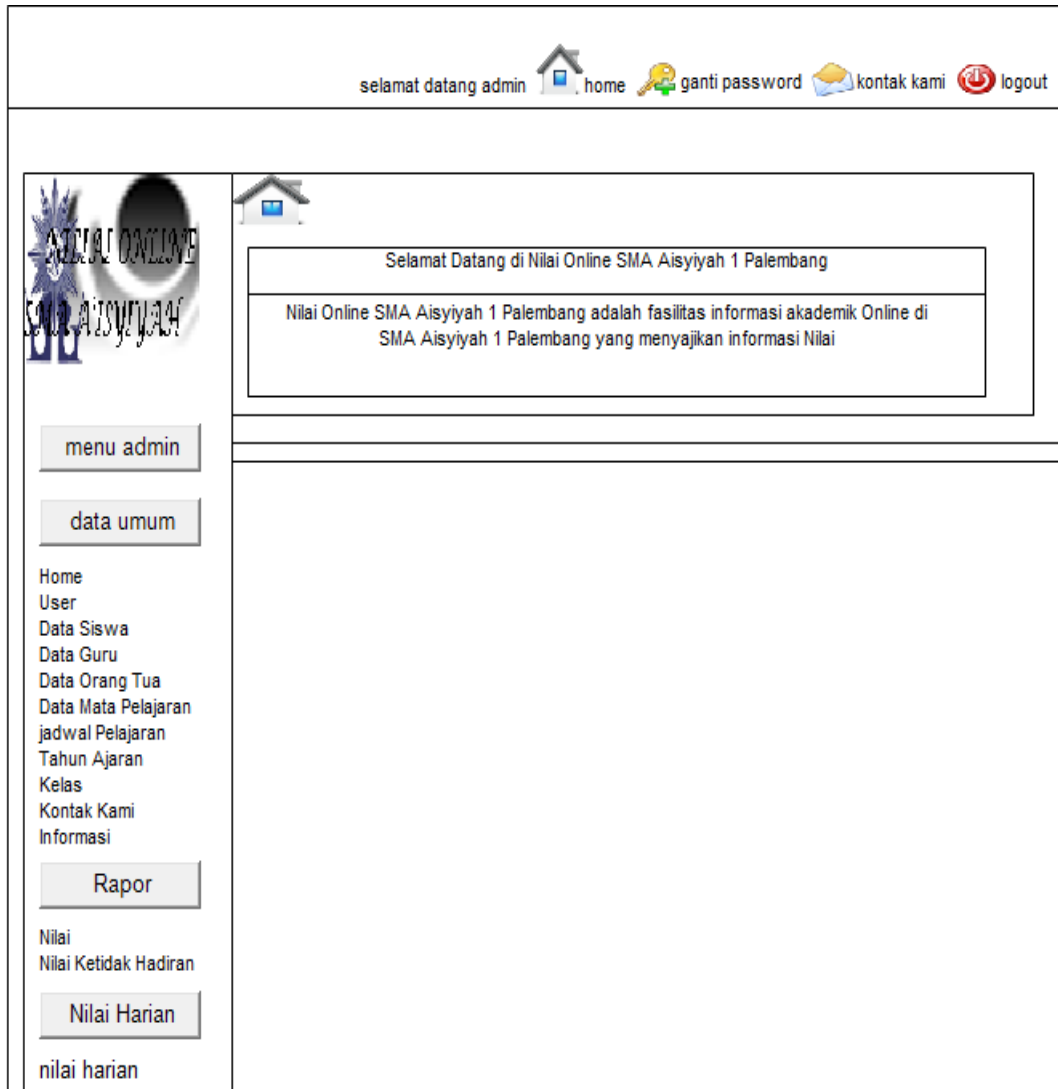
selamat datang admin home ganti password kontak kami logout

NILAI ONLINE
SMA AISYIYAH

Selamat Datang di Nilai Online SMA Aisyiyah 1 Palembang

Nilai Online SMA Aisyiyah 1 Palembang adalah fasilitas informasi akademik Online di SMA Aisyiyah 1 Palembang yang menyajikan informasi Nilai

menu admin

data umum

Home
User
Data Siswa
Data Guru
Data Orang Tua
Data Mata Pelajaran
jadwal Pelajaran
Tahun Ajaran
Kelas
Kontak Kami
Informasi

Rapor

Nilai
Nilai Ketidak Hadiran

Nilai Harian

nilai harian